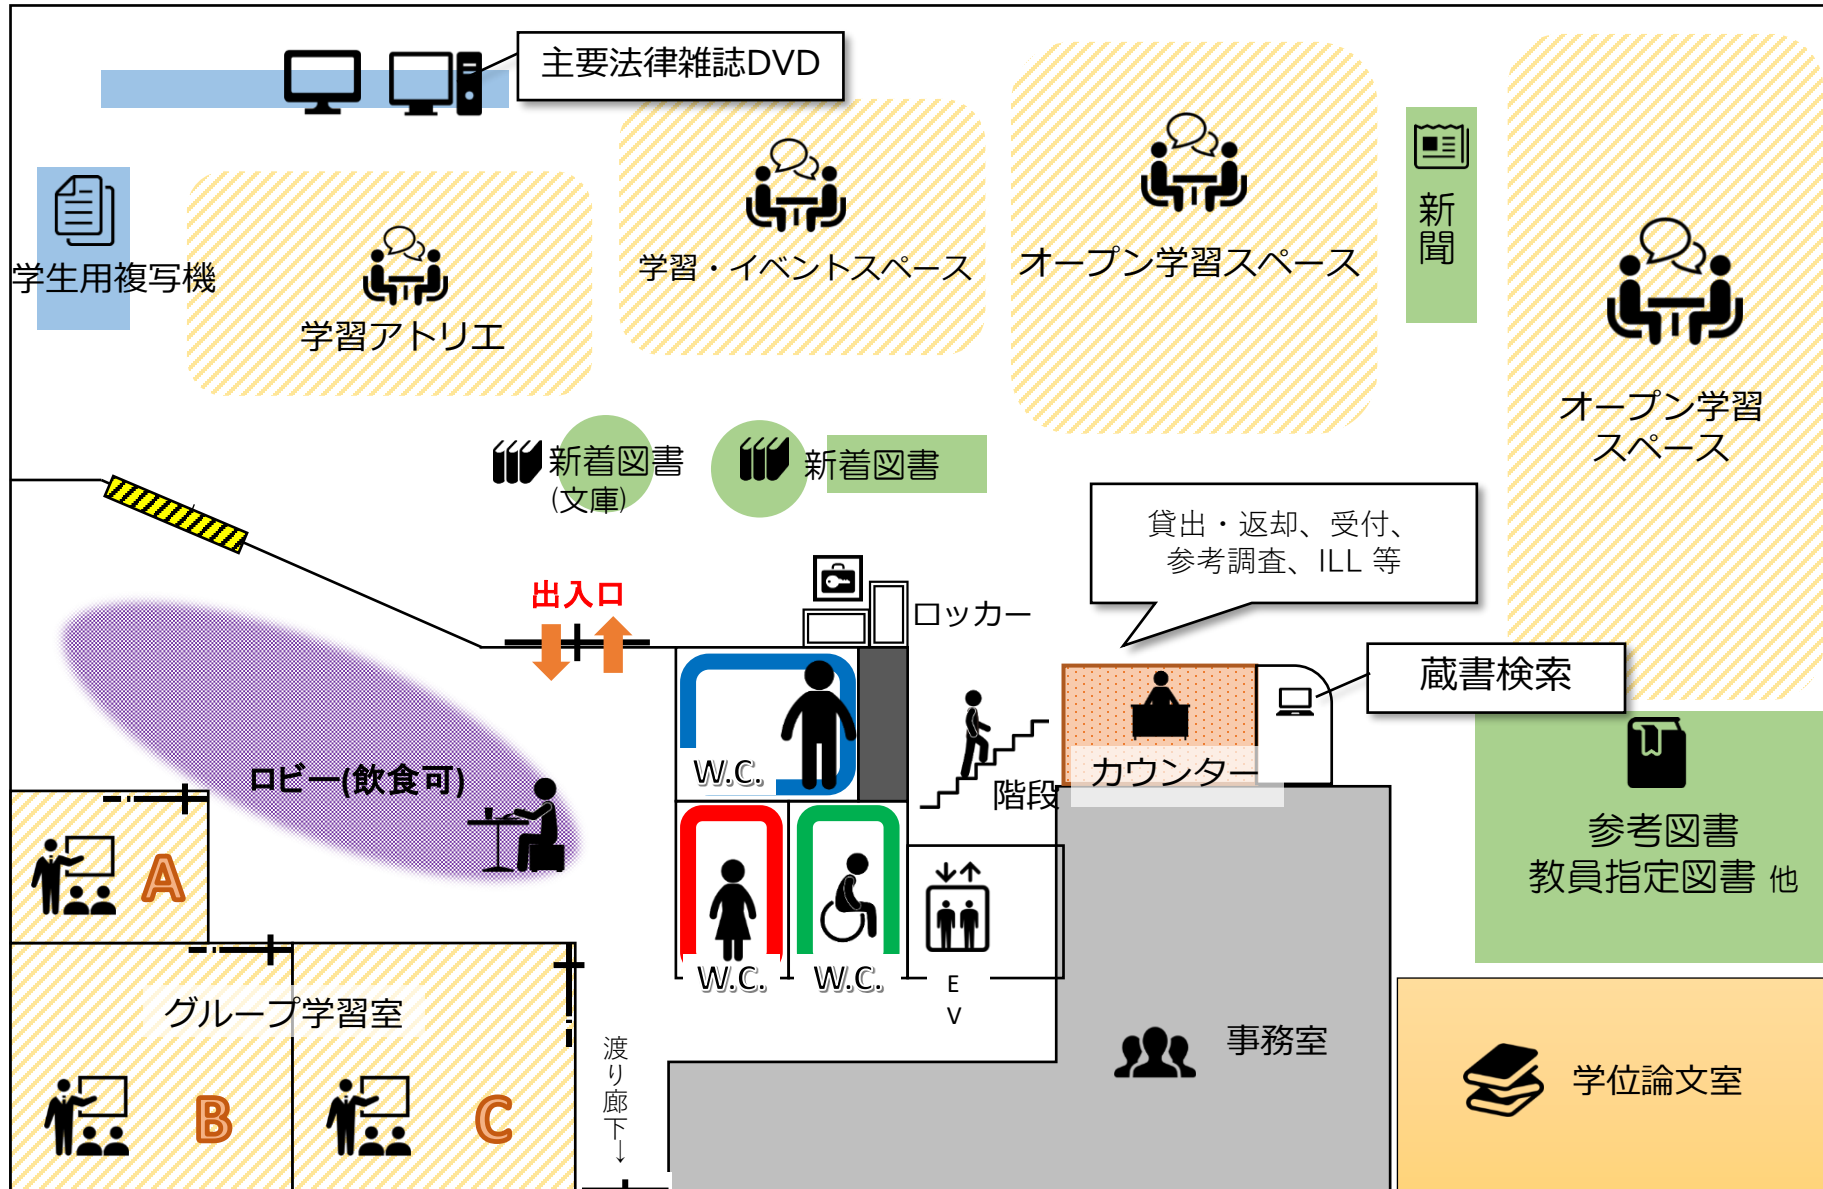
主要法律雑誌DVD

学生用複写機

学習アトリエ

学習・イベントスペース

オープン学習スペース

新聞

オープン学習スペース

新着図書
(文庫)

新着図書

貸出・返却、受付、
参考調査、ILL 等

出入口

ロッカー

蔵書検索

ロビー(飲食可)

W.C.

階段

カウンター

参考図書
教員指定図書 他

A

W.C.

W.C.

E
V

グループ学習室

B

C

渡り廊下↓

事務室

学位論文室